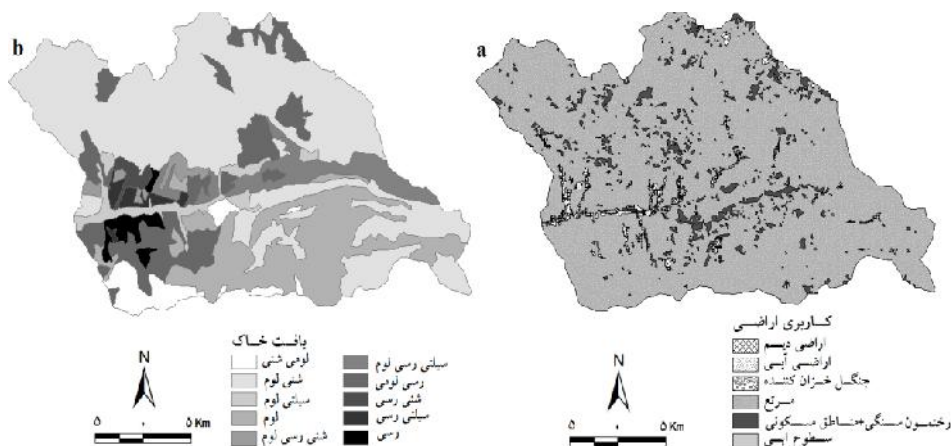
b

a

بافت خاک
لومی شنی
شنی لوم
سیلتی لوم
لوم
شنی رسی لوم
سیلتی رسی لوم
رسی لومی
شنی رسی
سیلتی رسی
رسی

N

۵ ۰ ۵ Km

کاربری اراضی
اراضی دیم
اراضی آبی
جنگل خزان کننده
مرتع
رخنمون سنگی+مناطق مسکونی
سطوح آبی

N

۵ ۰ ۵ Km